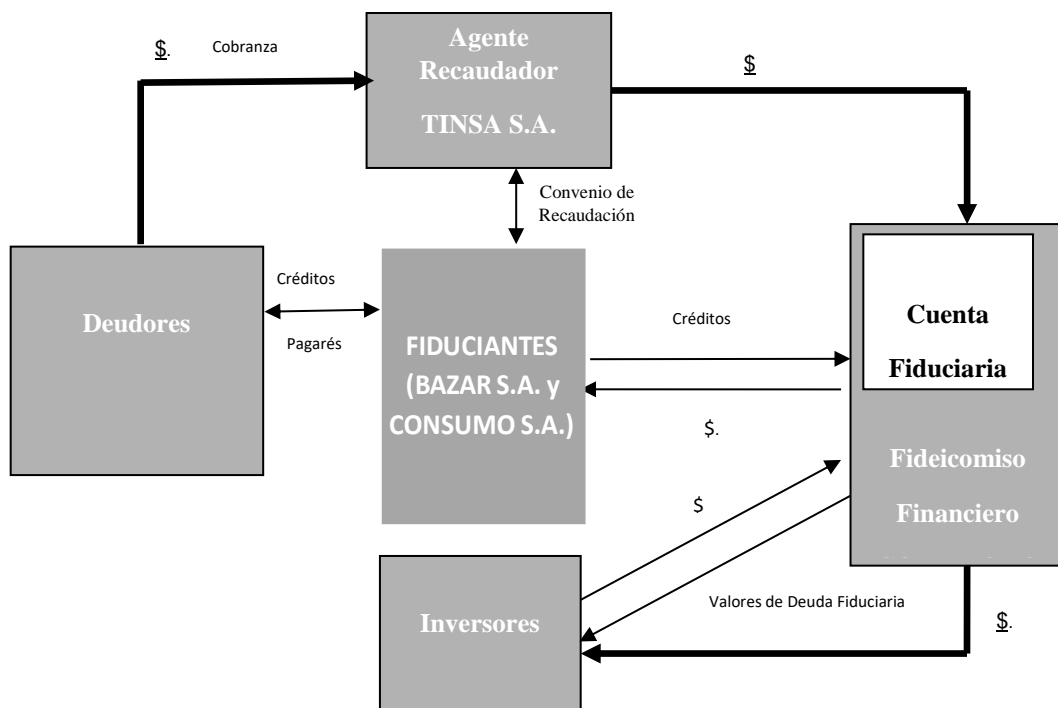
$. Cobranza

Agente Recaudador

TINSA S.A.

$

Convenio de Recaudación

Deudores

Créditos

Pagarés

FIDUCIANTES (BAZAR S.A. y CONSUMO S.A.)

Créditos

$.

Cuenta Fiduciaria

Fideicomiso Financiero

$

Inversores

Valores de Deuda Fiduciaria

$.